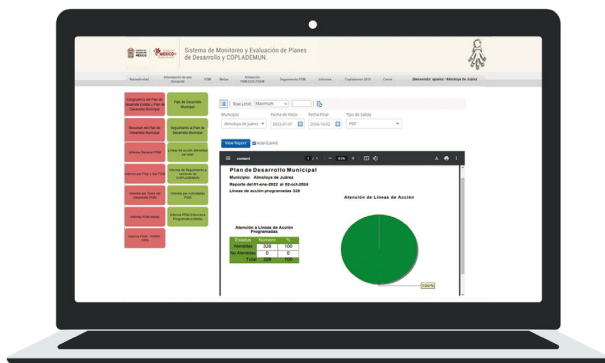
Sistema de Monitoreo y Evaluación de Planes de Desarrollo y COPLADEMUN.

Bienvenido(a) | Información de este Municipio | PDM | Metas | Vinculación PDEM-ODS-PSDEM | Seguimiento PDM | Informes | Coplademun 2019 | Cerrar | [Bienvenido: iplano : Almoloya de Juárez]

Lineamientos del Plan de Desarrollo Estatal y Plan de Desarrollo Municipal
Plan de Desarrollo Municipal
Alinear del Plan de Desarrollo Municipal
Seguimiento al Plan de Desarrollo Municipal
Informe General PDM
Líneas de acción atendidas por mes
Informe por Pilar y Eje PDM
Líneas de Seguimiento y atención de COPLADEMUN
Informe por Eje del Desarrollo PDM
Informe por Indicadores PDM
Informe PDM Metas
Informe PDM Estructura Programática PDM
Informe PDM - INDEX PDM

Page Width

Municipio | Fecha de Inicio | Fecha Final | Tipo de Salida
Almoloya de Juárez | 2022-01-01 | 2024-10-02 | PDF

View Report | AutoSubmit

content | 1 / 1 | 80%

Plan de Desarrollo Municipal
Municipio: Almoloya de Juárez
Reporte del 01-ene-2022 al 02-oct-2024
Líneas de acción programadas: 329

Atención de Líneas de Acción

Atención a Líneas de Acción Programadas

| Estatus | Número | % |
|---|---|---|
| Atendidas | 329 | 100 |
| No Atendidas | 0 | 0 |
| Total | 329 | 100 |

100%